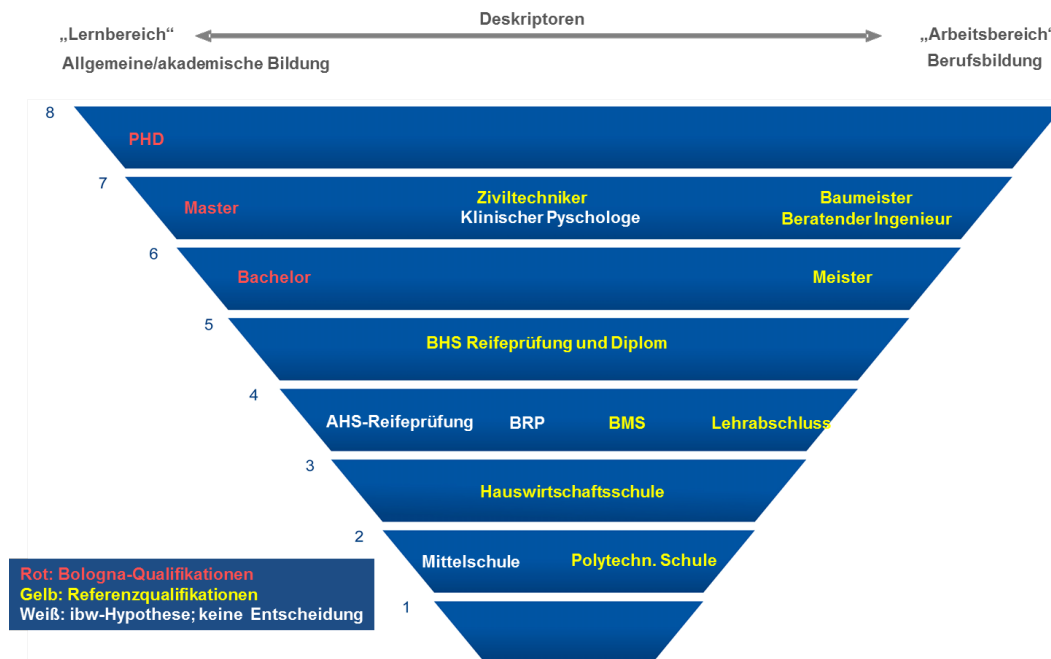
„Lernbereich“ Deskriptoren „Arbeitsbereich“
Allgemeine/akademische Bildung Berufsbildung

8
PHD

7
Master
Ziviltechniker
Klinischer Pyschologe
Baumeister
Beratender Ingenieur

6
Bachelor
Meister

5
BHS Reifeprüfung und Diplom

4
AHS-Reifeprüfung BRP BMS Lehrabschluss

3
Hauswirtschaftsschule

2
Mittelschule Polytechn. Schule

1

Rot: Bologna-Qualifikationen
Gelb: Referenzqualifikationen
Weiß: ibw-Hypothese; keine Entscheidung